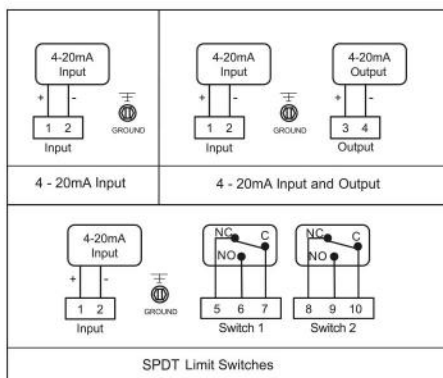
4-20mA Input

+ -

1 2

Input

GROUND

4 - 20mA Input

4-20mA Input

+ -

1 2

Input

GROUND

4-20mA Output

+ -

3 4

Output

4 - 20mA Input and Output

4-20mA Input

+ -

1 2

Input

GROUND

NC C

NO

5 6 7

Switch 1

NC C

NO

8 9 10

Switch 2

SPDT Limit Switches